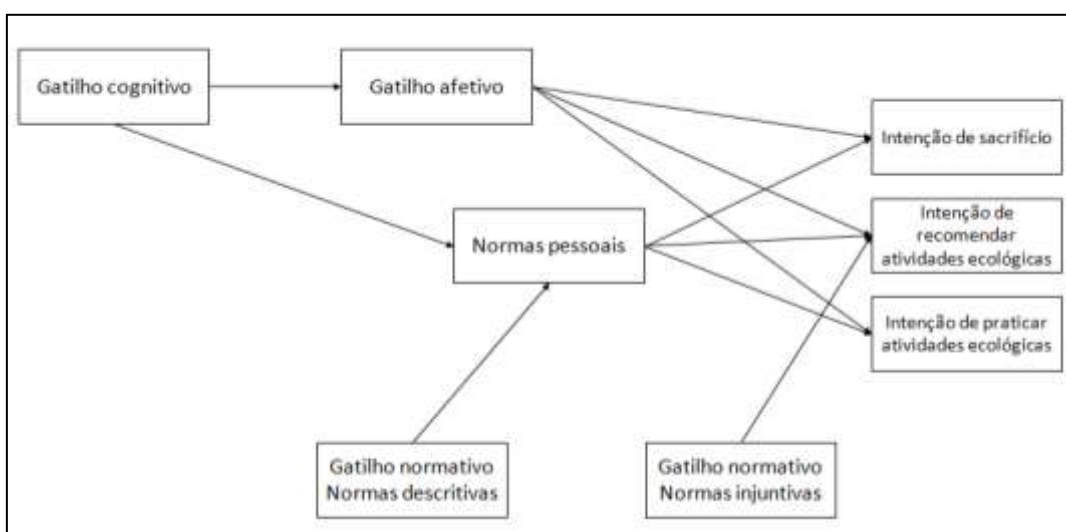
Gatilho cognitivo

Gatilho afetivo

Intenção de sacrifício

Normas pessoais

Intenção de recomendar atividades ecológicas

Intenção de praticar atividades ecológicas

Gatilho normativo
Normas descritivas

Gatilho normativo
Normas injuntivas